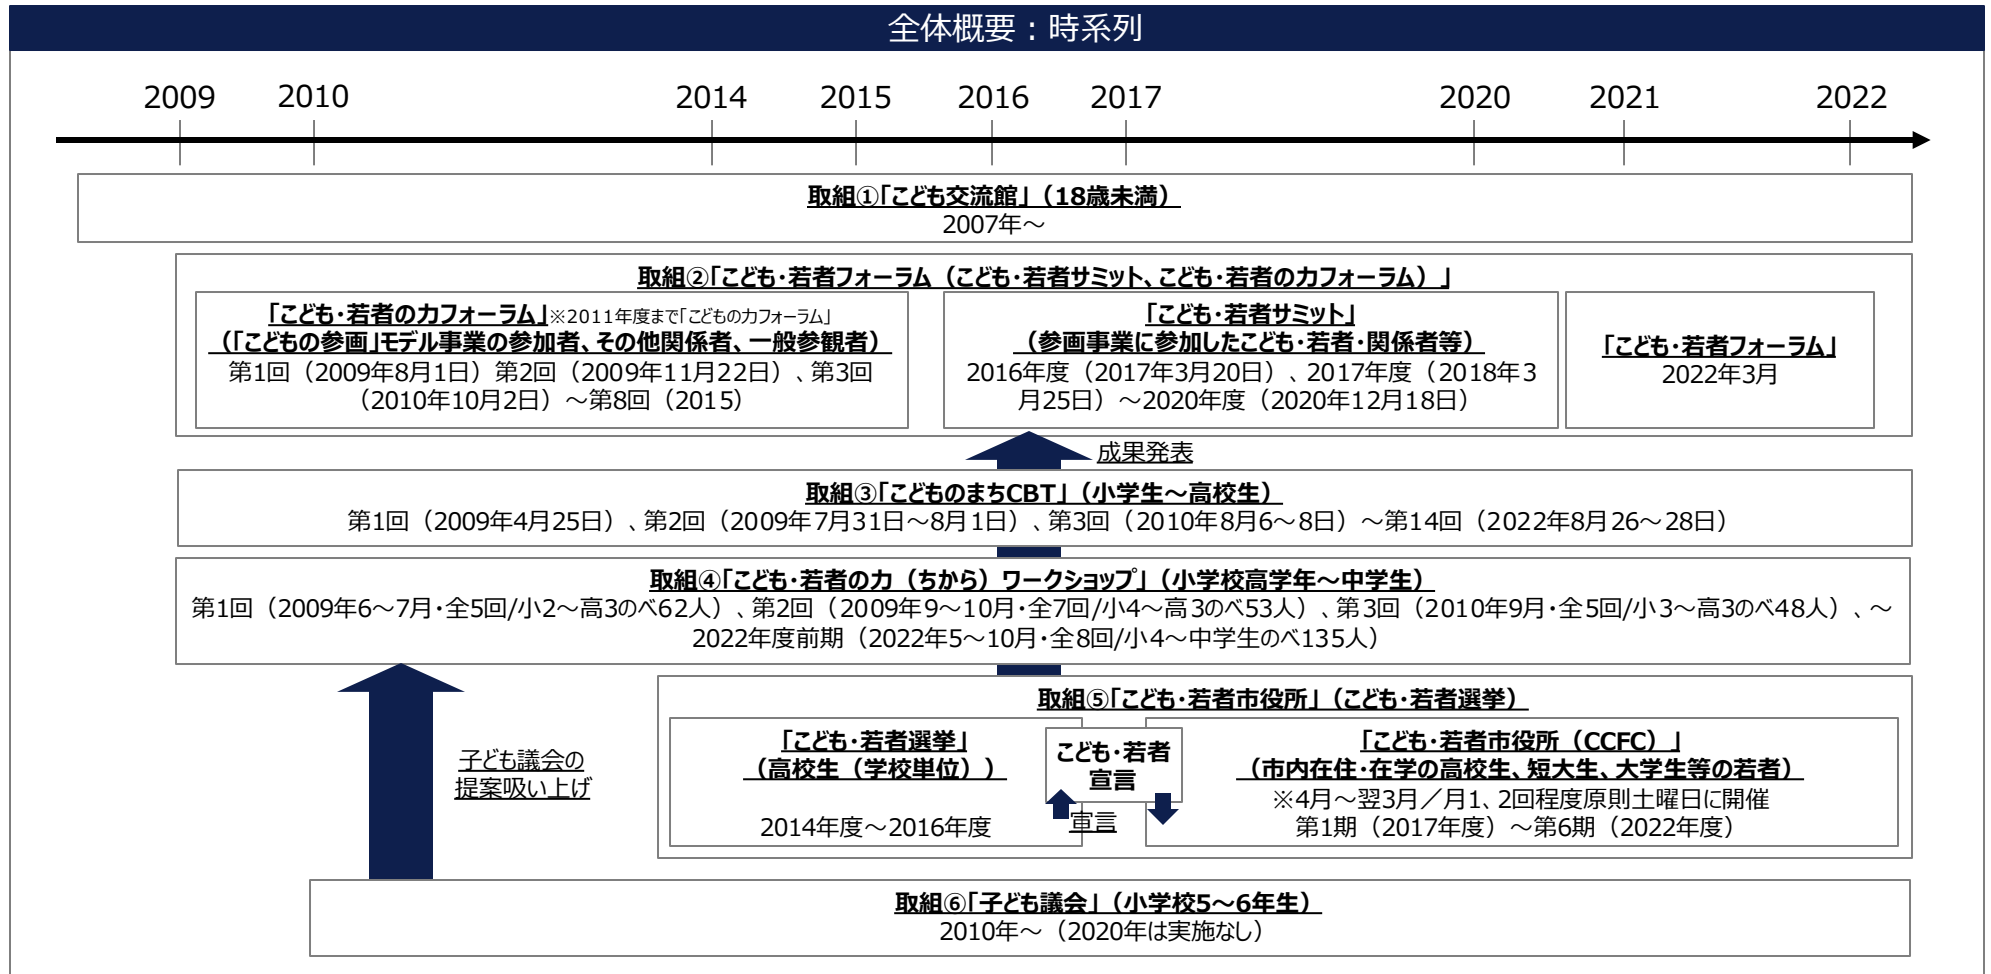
全体概要：時系列

2009 2010 2014 2015 2016 2017 2020 2021 2022

取組①「こども交流館」（18歳未満）
2007年～

取組②「こども・若者フォーラム（こども・若者サミット、こども・若者のカフォーラム）」

「こども・若者のカフォーラム」※2011年度まで「こどものカフォーラム」
（「こどもの参画」モデル事業の参加者、その他関係者、一般参観者）
第1回（2009年8月1日）第2回（2009年11月22日）、第3回（2010年10月2日）～第8回（2015）

「こども・若者サミット」
（参画事業に参加したこども・若者・関係者等）
2016年度（2017年3月20日）、2017年度（2018年3月25日）～2020年度（2020年12月18日）

「こども・若者フォーラム」
2022年3月

成果発表

取組③「こどものまちCBT」（小学生～高校生）
第1回（2009年4月25日）、第2回（2009年7月31日～8月1日）、第3回（2010年8月6～8日）～第14回（2022年8月26～28日）

取組④「こども・若者の力（ちから）ワークショップ」（小学校高学年～中学生）
第1回（2009年6～7月・全5回/小2～高3のべ62人）、第2回（2009年9～10月・全7回/小4～高3のべ53人）、第3回（2010年9月・全5回/小3～高3のべ48人）、～2022年度前期（2022年5～10月・全8回/小4～中学生のべ135人）

子ども議会の提案吸い上げ

取組⑤「こども・若者市役所」（こども・若者選挙）

「こども・若者選挙」
（高校生（学校単位））
2014年度～2016年度

こども・若者宣言

宣言

「こども・若者市役所（CCFC）」
（市内在住・在学の高校生、短大生、大学生等の若者）
※4月～翌3月／月1、2回程度原則土曜日に開催
第1期（2017年度）～第6期（2022年度）

取組⑥「子ども議会」（小学校5～6年生）
2010年～（2020年は実施なし）